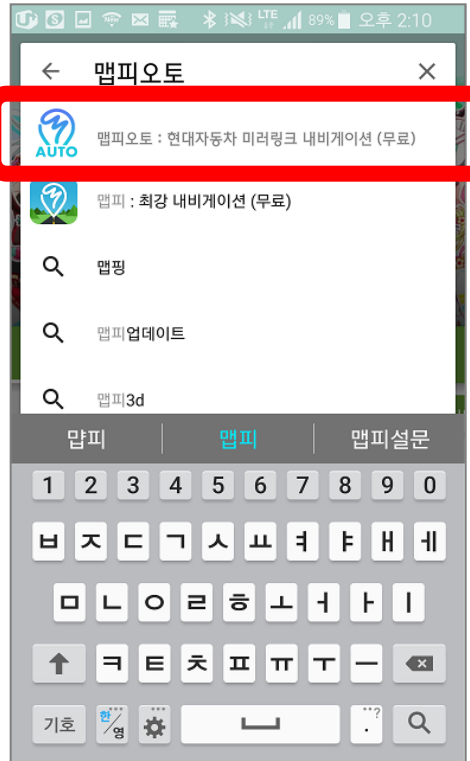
LTE 89% 오후 2:10

맵피오토

AUTO

맵피오토 : 현대자동차 미러링크 내비게이션 (무료)

맵피 : 최강 내비게이션 (무료)

맵핑

맵피업데이트

맵피3d

맙피 | 맵피 | 맵피설문

1 2 3 4 5 6 7 8 9 0

ㅂ ㅈ ㄷ ㄱ ㅅ ㅛ ㅕ ㅑ ㅐ ㅔ

ㅁ ㄴ ㅇ ㄹ ㅎ ㅗ ㅓ ㅏ ㅣ

ㅋ ㅌ ㅊ ㅍ ㅠ ㅜ ㅡ

기호 한/영 .